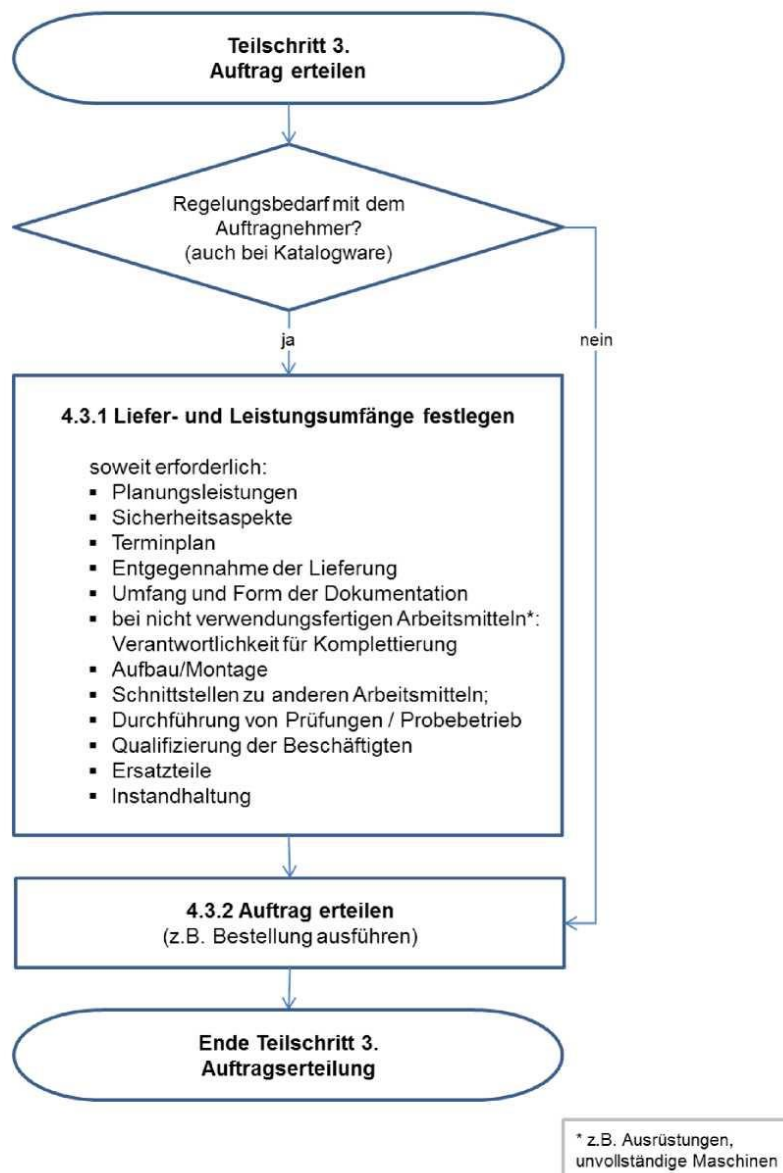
Teilschritt 3.
Auftrag erteilen

Regelungsbedarf mit dem Auftragnehmer?
(auch bei Katalogware)

ja

nein

4.3.1 Liefer- und Leistungsumfänge festlegen

soweit erforderlich:
- Planungsleistungen
- Sicherheitsaspekte
- Terminplan
- Entgegennahme der Lieferung
- Umfang und Form der Dokumentation
- bei nicht verwendungsfertigen Arbeitsmitteln*: Verantwortlichkeit für Komplettierung
- Aufbau/Montage
- Schnittstellen zu anderen Arbeitsmitteln;
- Durchführung von Prüfungen / Probebetrieb
- Qualifizierung der Beschäftigten
- Ersatzteile
- Instandhaltung

4.3.2 Auftrag erteilen
(z.B. Bestellung ausführen)

Ende Teilschritt 3.
Auftragserteilung

* z.B. Ausrüstungen, unvollständige Maschinen